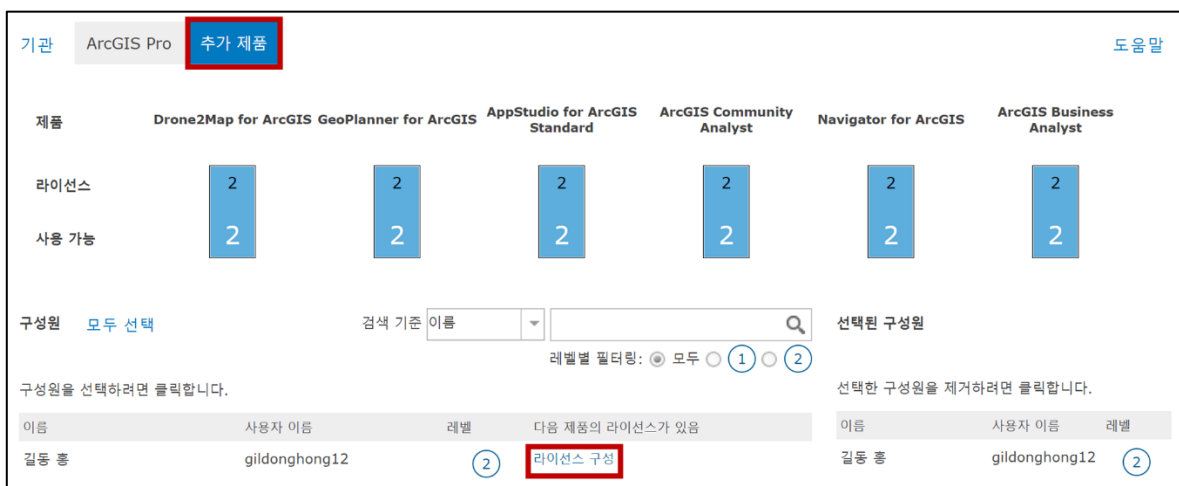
기관 ArcGIS Pro 추가 제품

도움말

| 제품 | Drone2Map for ArcGIS | GeoPlanner for ArcGIS | AppStudio for ArcGIS Standard | ArcGIS Community Analyst | Navigator for ArcGIS | ArcGIS Business Analyst |
|---|---|---|---|---|---|---|
| 라이선스 | 2 | 2 | 2 | 2 | 2 | 2 |
| 사용 가능 | 2 | 2 | 2 | 2 | 2 | 2 |

구성원 모두 선택

검색 기준 이름

레벨별 필터링: 모두 1 2

구성원을 선택하려면 클릭합니다.

| 이름 | 사용자 이름 | 레벨 | 다음 제품의 라이선스가 있음 |
|---|---|---|---|
| 길동 홍 | gildonghong12 | 2 | 라이선스 구성 |

선택된 구성원

선택한 구성원을 제거하려면 클릭합니다.

| 이름 | 사용자 이름 | 레벨 |
|---|---|---|
| 길동 홍 | gildonghong12 | 2 |